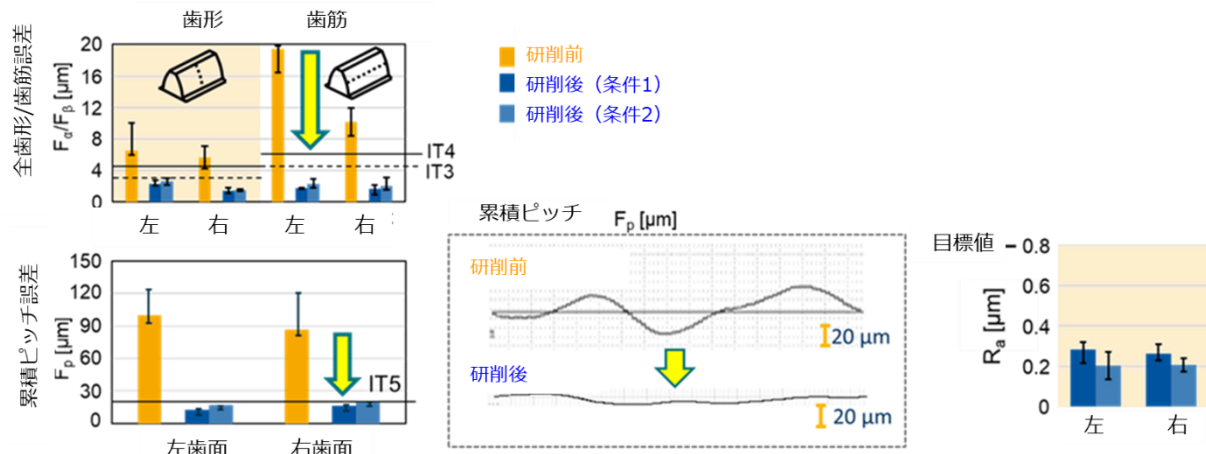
歯形 歯筋

全歯形/歯筋誤差

$F_\alpha/F_\beta$ [µm]

20
16
12
8
4
0

IT4
IT3

左 右 左 右

研削前
研削後（条件1）
研削後（条件2）

累積ピッチ誤差

$F_p$ [µm]

150
120
90
60
30
0

IT5

左歯面 右歯面

累積ピッチ

$F_p$ [µm]

研削前

20 µm

研削後

20 µm

目標値

0.8
0.6
0.4
0.2
0

$R_a$ [µm]

左 右